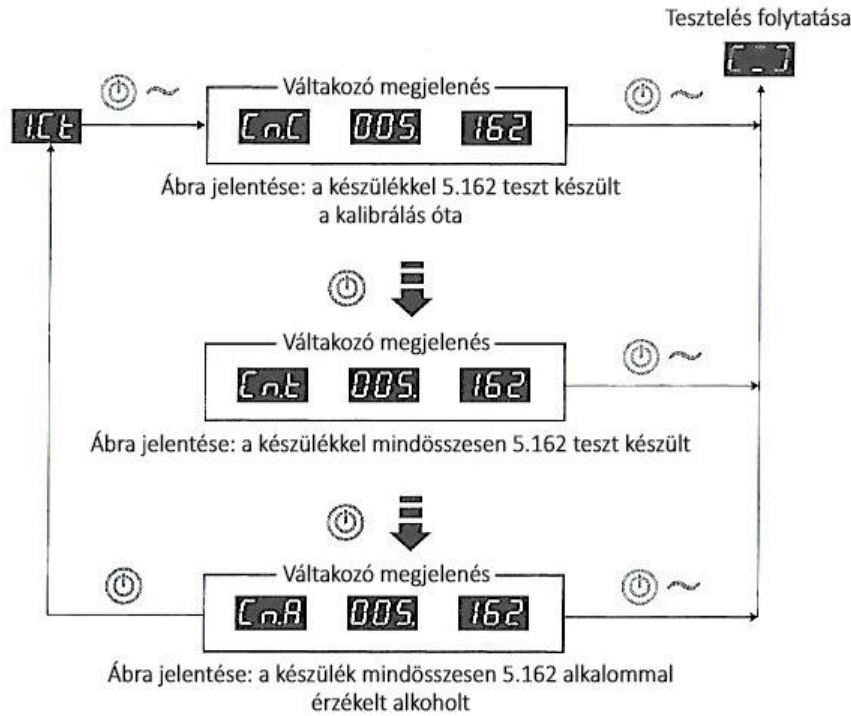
Tesztelés folytatása

[ _ ]

I.C.t

Váltakozó megjelenés

Cn.C 005. 162

Ábra jelentése: a készülékkel 5.162 teszt készült a kalibrálás óta

Váltakozó megjelenés

Cn.t 005. 162

Ábra jelentése: a készülékkel mindösszesen 5.162 teszt készült

Váltakozó megjelenés

Cn.A 005. 162

Ábra jelentése: a készülék mindösszesen 5.162 alkalommal érzékelt alkoholt